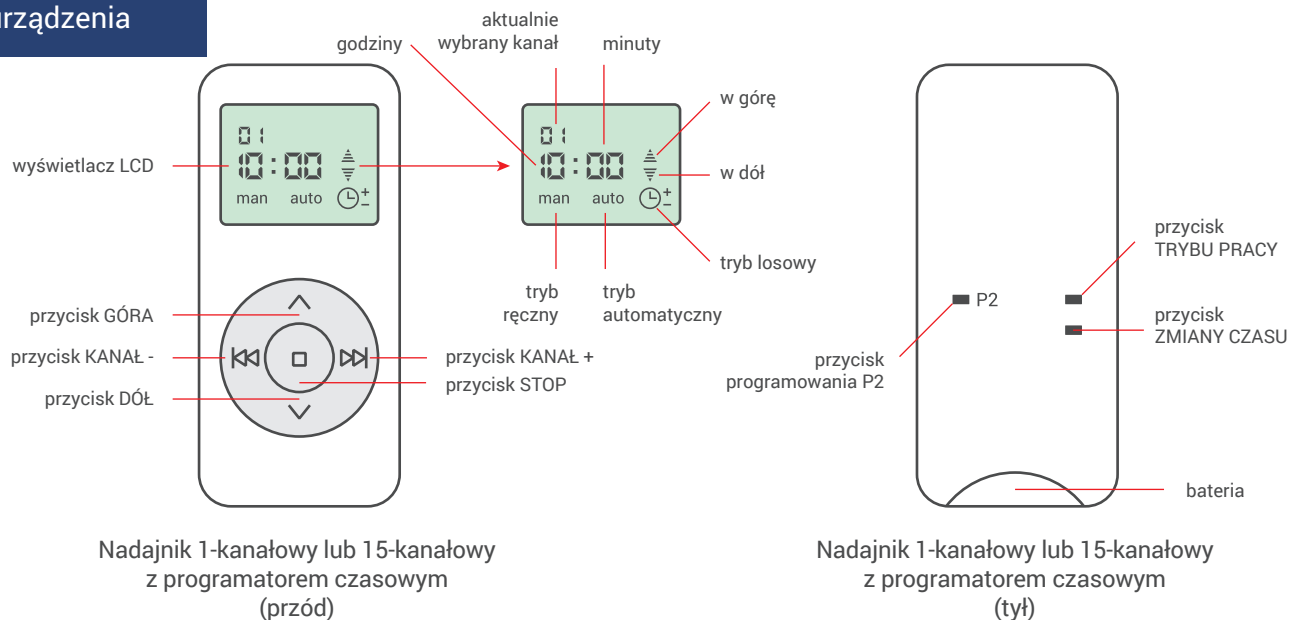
urządzenia

wyświetlacz LCD

01
10:00
man auto

przycisk GÓRA
przycisk KANAŁ -
przycisk DÓŁ
przycisk KANAŁ +
przycisk STOP

godziny
aktualnie wybrany kanał
minuty
w górę
w dół

01
10:00
man auto

tryb losowy
tryb ręczny
tryb automatyczny

Nadajnik 1-kanałowy lub 15-kanałowy z programatorem czasowym (przód)

P2
przycisk programowania P2
przycisk TRYBU PRACY
przycisk ZMIANY CZASU
bateria

Nadajnik 1-kanałowy lub 15-kanałowy z programatorem czasowym (tył)